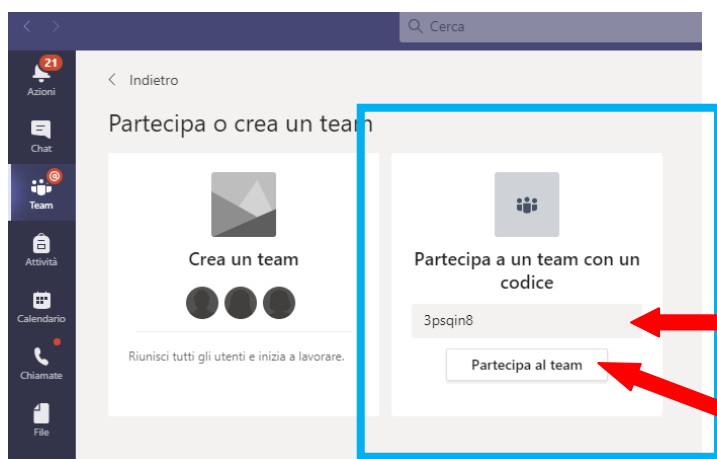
Cerca

21
Azioni

Chat

Team

Attività

Calendario

Chiamate

File

Indietro

Partecipa o crea un team

Crea un team

Riunisci tutti gli utenti e inizia a lavorare.

Partecipa a un team con un codice

3psqin8

Partecipa al team